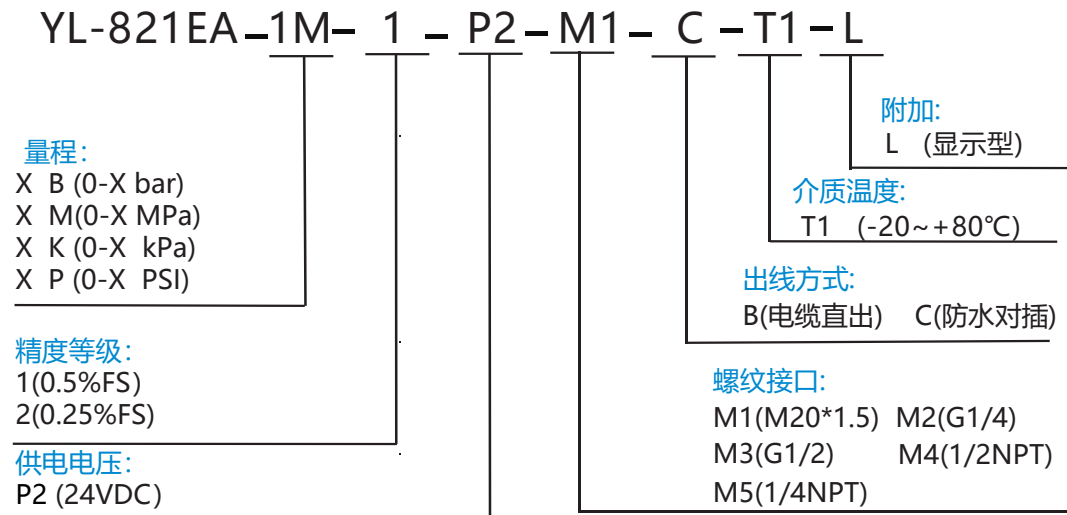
YL-821EA-1M-1-P2-M1-C-T1-L

附加:
L (显示型)

介质温度:
T1 (-20～+80℃)

出线方式:
B(电缆直出) C(防水对插)

螺纹接口:
M1(M20*1.5) M2(G1/4)
M3(G1/2) M4(1/2NPT)
M5(1/4NPT)

量程:
X B (0-X bar)
X M(0-X MPa)
X K (0-X kPa)
X P (0-X PSI)

精度等级:
1(0.5%FS)
2(0.25%FS)

供电电压:
P2 (24VDC)